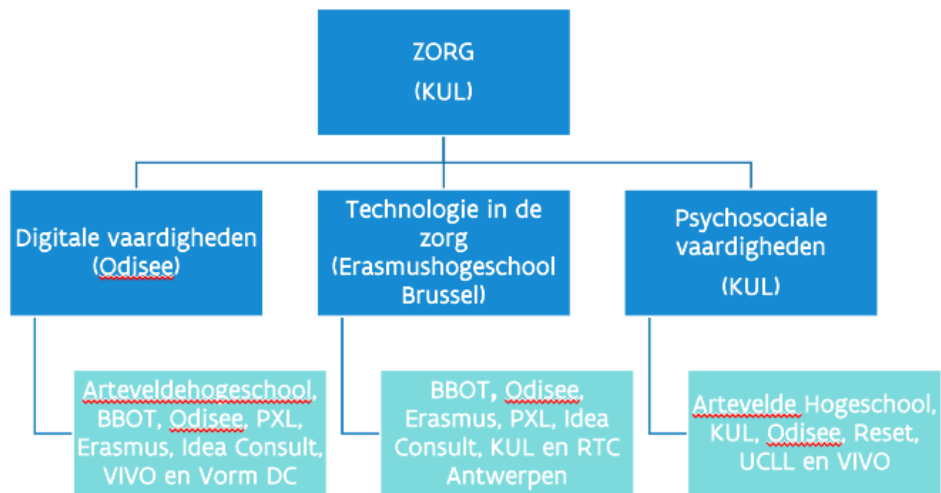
ZORG
(KUL)

Digitale vaardigheden (Odisee)

Technologie in de zorg (Erasmushogeschool Brussel)

Psychosociale vaardigheden
(KUL)

Arteveldehogeschool, BBOT, Odisee, PXL, Erasmus, Idea Consult, VIVO en Vorm DC

BBOT, Odisee, Erasmus, PXL, Idea Consult, KUL en RTC Antwerpen

Artevelde Hogeschool, KUL, Odisee, Reset, UCLL en VIVO